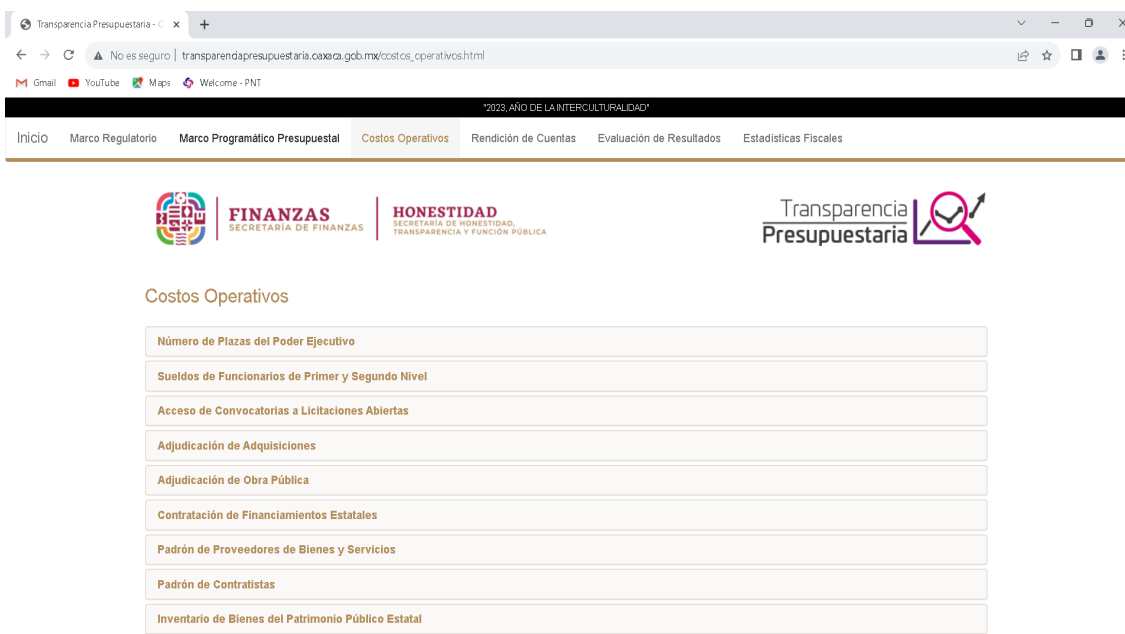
Transparencia Presupuestaria - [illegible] ×  +

No es seguro | transparenciapresupuestaria.oaxaca.gob.mx/costos_operativos.html

Gmail  YouTube  Maps  Welcome - PNT

"2023, AÑO DE LA INTERCULTURALIDAD"

Inicio  Marco Regulatorio  Marco Programático Presupuestal  Costos Operativos  Rendición de Cuentas  Evaluación de Resultados  Estadísticas Fiscales

FINANZAS
SECRETARÍA DE FINANZAS

HONESTIDAD
SECRETARÍA DE HONESTIDAD, TRANSPARENCIA Y FUNCIÓN PÚBLICA

Transparencia
Presupuestaria

Costos Operativos

Número de Plazas del Poder Ejecutivo

Sueldos de Funcionarios de Primer y Segundo Nivel

Acceso de Convocatorias a Licitaciones Abiertas

Adjudicación de Adquisiciones

Adjudicación de Obra Pública

Contratación de Financiamientos Estatales

Padrón de Proveedores de Bienes y Servicios

Padrón de Contratistas

Inventario de Bienes del Patrimonio Público Estatal